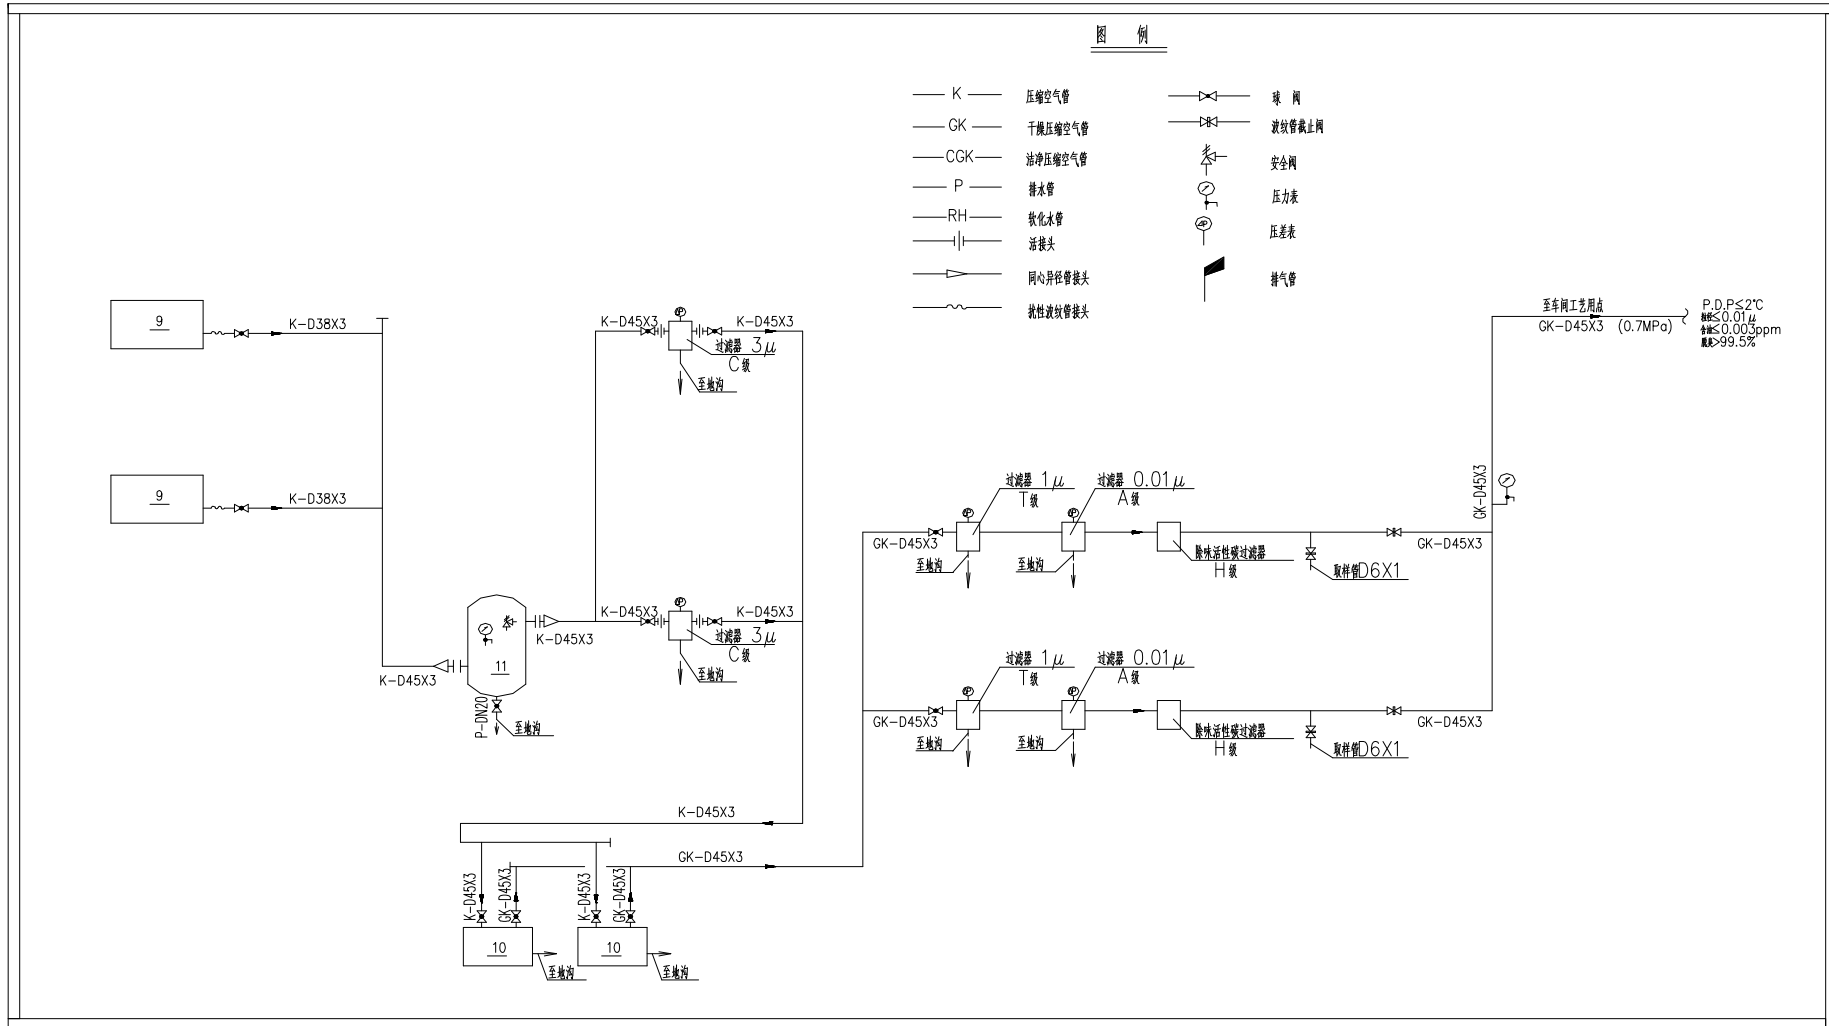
图 例

K 压缩空气管
GK 干燥压缩空气管
CGK 洁净压缩空气管
P 排水管
RH 软化水管
活接头
同心异径管接头
挠性波纹管接头

球 阀
波纹管截止阀
安全阀
压力表
压差表
排气管

9
K-D38X3
9
K-D38X3

K-D45X3
K-D45X3
过滤器 $3\mu$
C级
至地沟

K-D45X3
K-D45X3
11
K-D45X3
P-DN20
至地沟

K-D45X3
K-D45X3
过滤器 $3\mu$
C级
至地沟

K-D45X3
GK-D45X3
K-D45X3
GK-D45X3
K-D45X3
GK-D45X3
10
至地沟
10
至地沟

至车间工艺用点
GK-D45X3 (0.7MPa)
P.D.P≤2℃
粒径≤$0.01\mu$
含油≤0.003ppm
除臭>99.5%

GK-D45X3

过滤器 $1\mu$
T级
过滤器 $0.01\mu$
A级
GK-D45X3
至地沟
至地沟
除味活性碳过滤器
H级
取样管D6X1
GK-D45X3

过滤器 $1\mu$
T级
过滤器 $0.01\mu$
A级
GK-D45X3
至地沟
至地沟
除味活性碳过滤器
H级
取样管D6X1
GK-D45X3